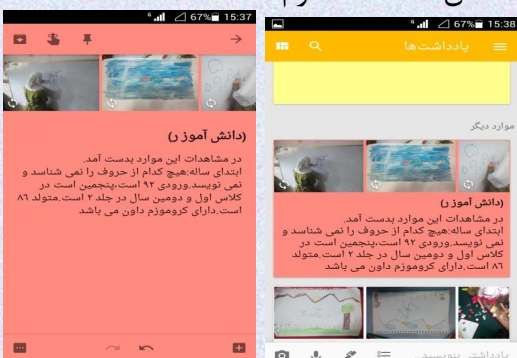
67% 15:37

(دانش آموز ر)

در مشاهدات این موارد بدست آمد. ابتدای ساله:هیچ کدام از حروف را نمی شناسد و نمی نویسد.ورودی ۹۲ است،پنجمین است در کلاس اول و دومین سال در جلد ۲ است.متولد ۸۶ است.دارای کروموزم داون می باشد

67% 15:37

یادداشت‌ها

موارد دیگر

(دانش آموز ر)

در مشاهدات این موارد بدست آمد. ابتدای ساله:هیچ کدام از حروف را نمی شناسد و نمی نویسد.ورودی ۹۲ است،پنجمین است در کلاس اول و دومین سال در جلد ۲ است.متولد ۸۶ است.دارای کروموزم داون می باشد

یادداشت بنویسید